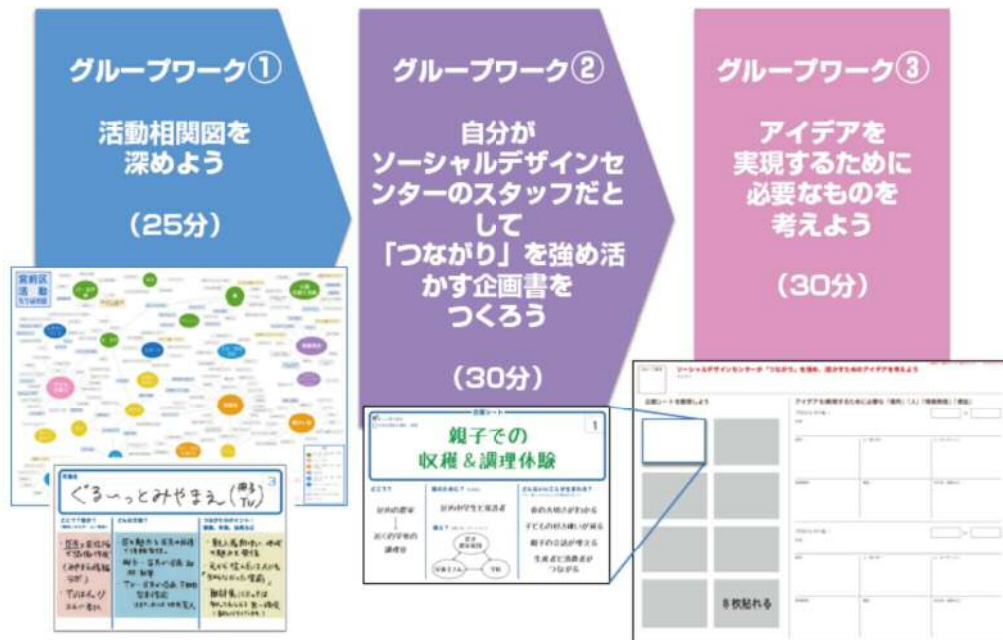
グループワーク①

活動相関図を深めよう

（25分）

グループワーク②

自分がソーシャルデザインセンターのスタッフだとして「つながり」を強め活かす企画書をつくろう

（30分）

グループワーク③

アイデアを実現するために必要なものを考えよう

（30分）

文京区 活動

ぐるーっとみやまえ（ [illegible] ）

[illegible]

親子での収穫＆調理体験

1

どこで？

区内の農家

近くの学校の調理室

どんな人を巻き込む？

区内の小学生と保護者

どんなつながりを生み出せるか？

食の大切さが分かる

子どもの好き嫌いが減る

親子の会話が増える

生産者と消費者がつながる

農家

学校

ソーシャルデザインセンターが「つながり」を強め、活かすためのアイデアを考えよう

企画シートを整理しよう

アイデアを実現するために必要な「場所」「人」「情報発信」「資金」

8枚貼れる